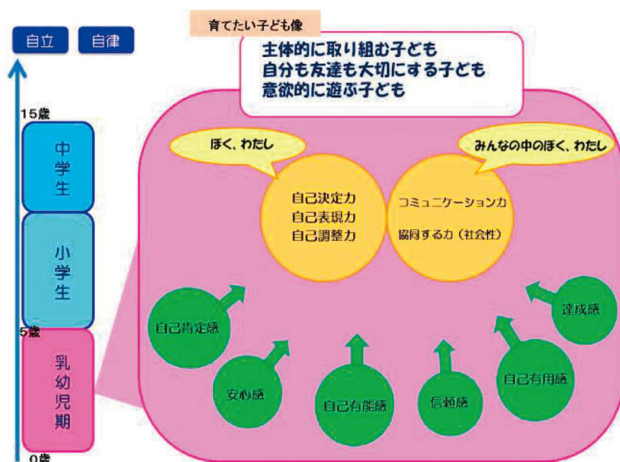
自立　自律

育てたい子ども像

主体的に取り組む子ども
自分も友達も大切にする子ども
意欲的に遊ぶ子ども

15歳

中学生

小学生

5歳

乳幼児期

0歳

ぼく、わたし

みんなの中のぼく、わたし

自己決定力
自己表現力
自己調整力

コミュニケーション力
協同する力（社会性）

自己肯定感

安心感

自己有能感

信頼感

自己有用感

達成感